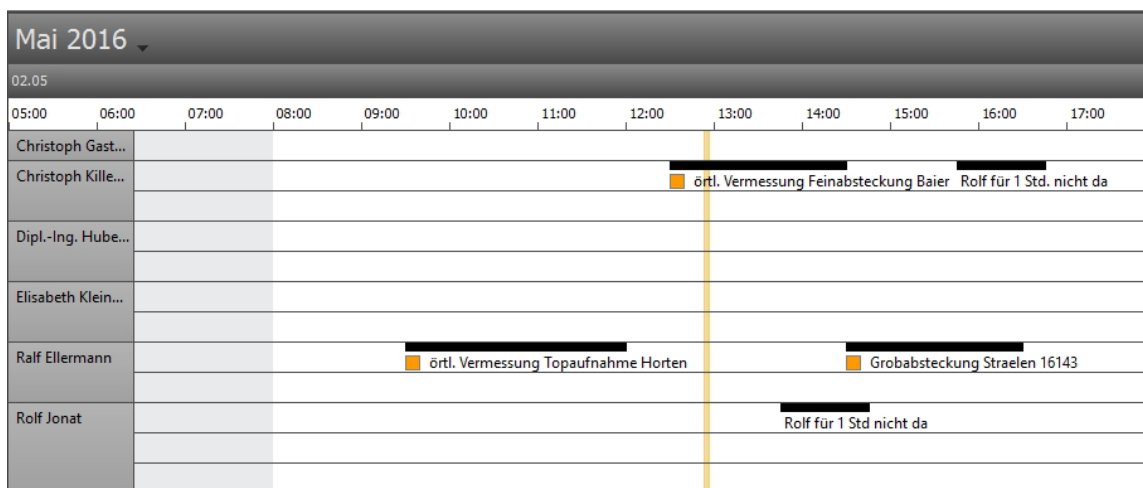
Mai 2016

02.05

| 05:00 | 06:00 | 07:00 | 08:00 | 09:00 | 10:00 | 11:00 | 12:00 | 13:00 | 14:00 | 15:00 | 16:00 | 17:00 |
|---|---|---|---|---|---|---|---|---|---|---|---|---|

Christoph Gast...

Christoph Kille...

örtl. Vermessung Feinabsteckung Baier

Rolf für 1 Std. nicht da

Dipl.-Ing. Hube...

Elisabeth Klein...

Ralf Ellermann

örtl. Vermessung Topaufnahme Horten

Grobabsteckung Straelen 16143

Rolf Jonat

Rolf für 1 Std nicht da